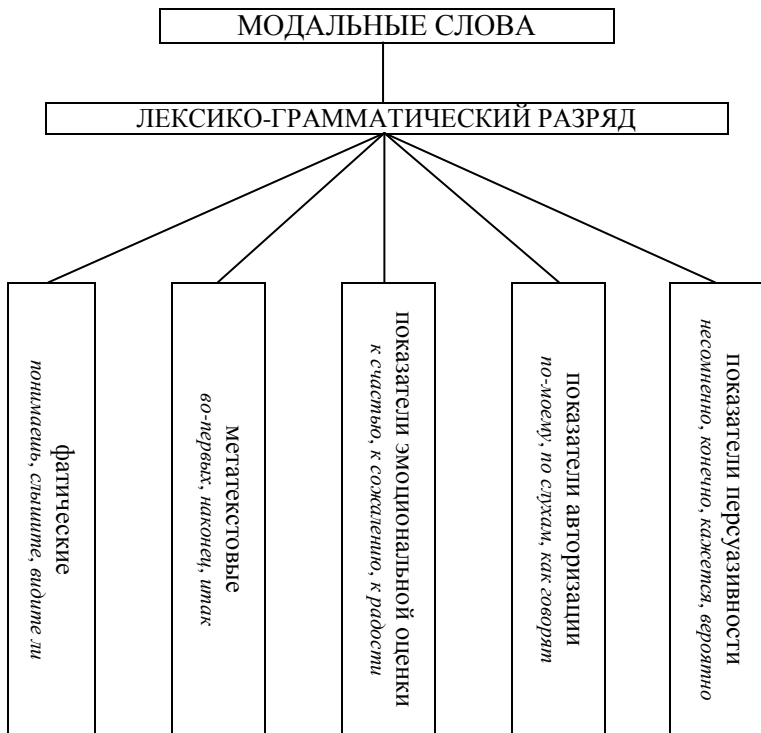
МОДАЛЬНЫЕ СЛОВА

ЛЕКСИКО-ГРАММАТИЧЕСКИЙ РАЗРЯД

фатические
понимаешь, слышите, видите ли

метатекстовые
во-первых, наконец, итак

показатели эмоциональной оценки
к счастью, к сожалению, к радости

показатели авторизации
по-моему, по слухам, как говорят

показатели персуазивности
несомненно, конечно, кажется, вероятно